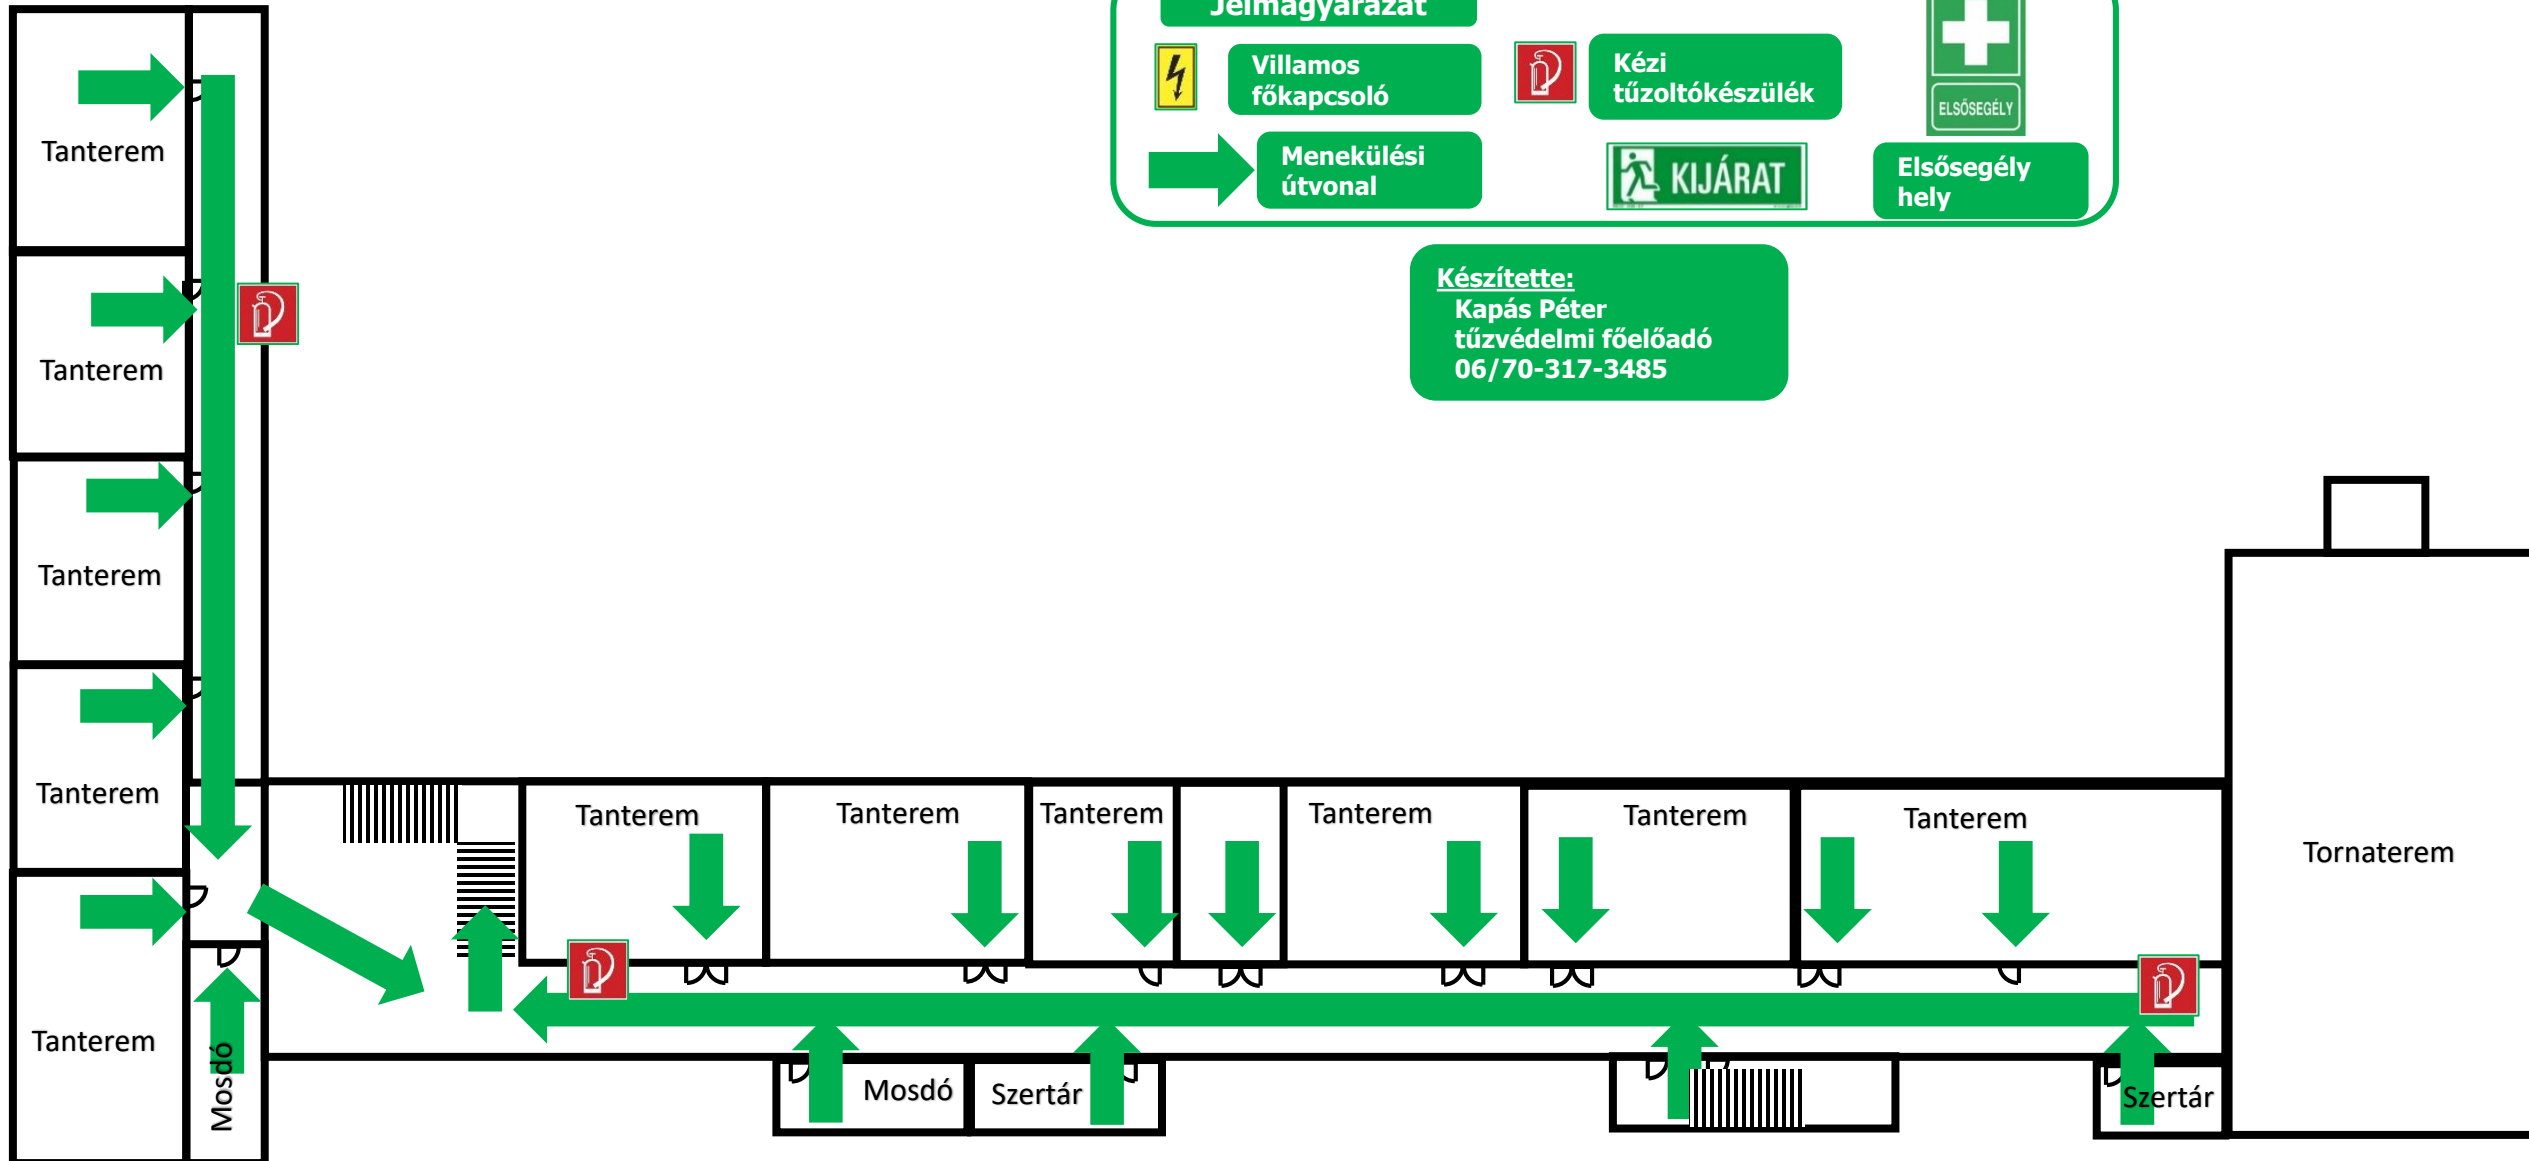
Jelmagyarázat

Villamos főkapcsoló

Kézi tűzoltókészülék

ELSŐSEGÉLY

Menekülési útvonal

KIJÁRAT

Elsősegély hely

Készítette:
Kapás Péter
tűzvédelmi főelőadó
06/70-317-3485

Tanterem

Tanterem

Tanterem

Tanterem

Tanterem

Mosdó

Tanterem

Tanterem

Tanterem

Tanterem

Tanterem

Tanterem

Tornaterem

Mosdó

Szertár

Szertár